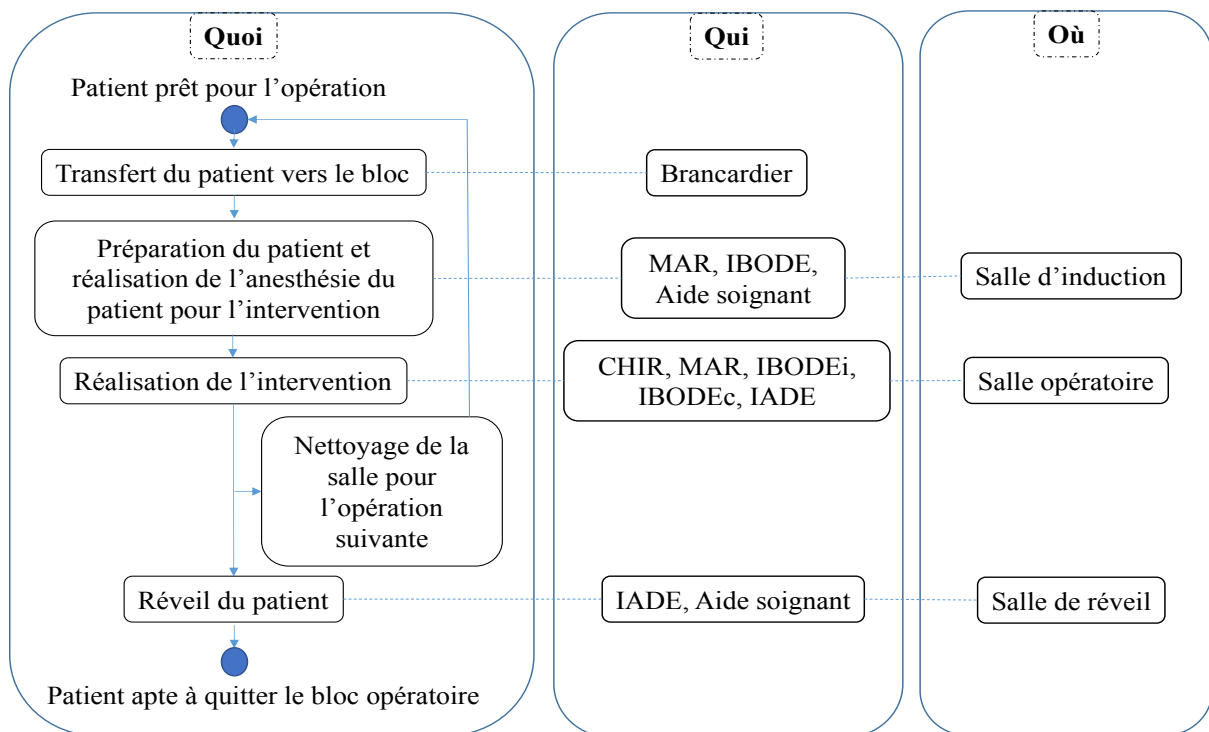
Quoi

Qui

Où

Patient prêt pour l'opération

Transfert du patient vers le bloc

Brancardier

Préparation du patient et réalisation de l'anesthésie du patient pour l'intervention

MAR, IBODE, Aide soignant

Salle d'induction

Réalisation de l'intervention

CHIR, MAR, IBODEi, IBODEc, IADE

Salle opératoire

Nettoyage de la salle pour l'opération suivante

Réveil du patient

IADE, Aide soignant

Salle de réveil

Patient apte à quitter le bloc opératoire